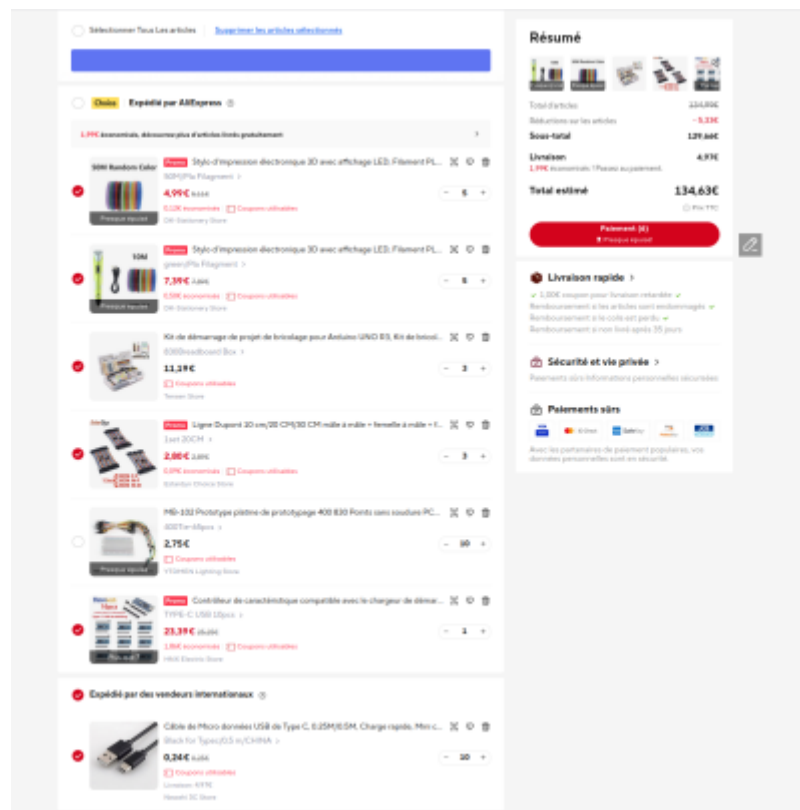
Sélectionner Tous Les articles | Supprimer les articles sélectionnés

Choice Expédié par AliExpress

1,99€ économisés, découvrez plus d'articles livrés gratuitement

50M Random Color
Presque épuisé
Promo Stylo d'impression électronique 3D avec affichage LED, Filament PL...
50M/Pla Filagment >
4,99€ 9,11€
0,12€ économisés Coupons utilisables
DK Stationery Store
5

10M
Presque épuisé
Promo Stylo d'impression électronique 3D avec affichage LED, Filament PL...
green/Pla Filagment >
7,39€ 7,89€
0,50€ économisés Coupons utilisables
DK Stationery Store
5

Kit de démarrage de projet de bricolage pour Arduino UNO R3, Kit de bricol...
830Breadboard Box >
11,19€
Coupons utilisables
Tenson Store
3

Promo Ligne Dupont 10 cm/20 CM/30 CM mâle à mâle + femelle à mâle + f...
1set 20CM >
2,80€ 3,01€
0,21€ économisés Coupons utilisables
Extended Choice Store
3

MB-102 Prototype platine de prototypage 400 830 Points sans soudure PC...
400Tie-60pcs >
2,75€
Coupons utilisables
VTOMAN Lighting Store
Presque épuisé
10

Promo Contrôleur de caractéristique compatible avec le chargeur de démar...
TYPE-C USB 10pcs >
23,39€ 25,25€
1,86€ économisés Coupons utilisables
HMX Electric Store
1

Expédié par des vendeurs internationaux

Câble de Micro données USB de Type C, 0.25M/0.5M, Charge rapide, Mini c...
Black for TypeC/0.5 m/CHINA >
0,24€ 0,25€
Coupons utilisables
Livraison: 4,97€
Nawatt 3C Store
10

Résumé
Total d'articles 134,99€
Réductions sur les articles -5,33€
Sous-total 129,66€
Livraison 4,97€
1,99€ économisés ! Passez au paiement.
Total estimé 134,63€
Prix TTC
Paiement (6)
Presque épuisé

Livraison rapide >
1,00€ coupon pour livraison retardée
Remboursement si les articles sont endommagés
Remboursement si le colis est perdu
Remboursement si non livré après 35 jours

Sécurité et vie privée >
Paiements sûrs Informations personnelles sécurisées

Paiements sûrs
Avec les partenaires de paiement populaires, vos données personnelles sont en sécurité.